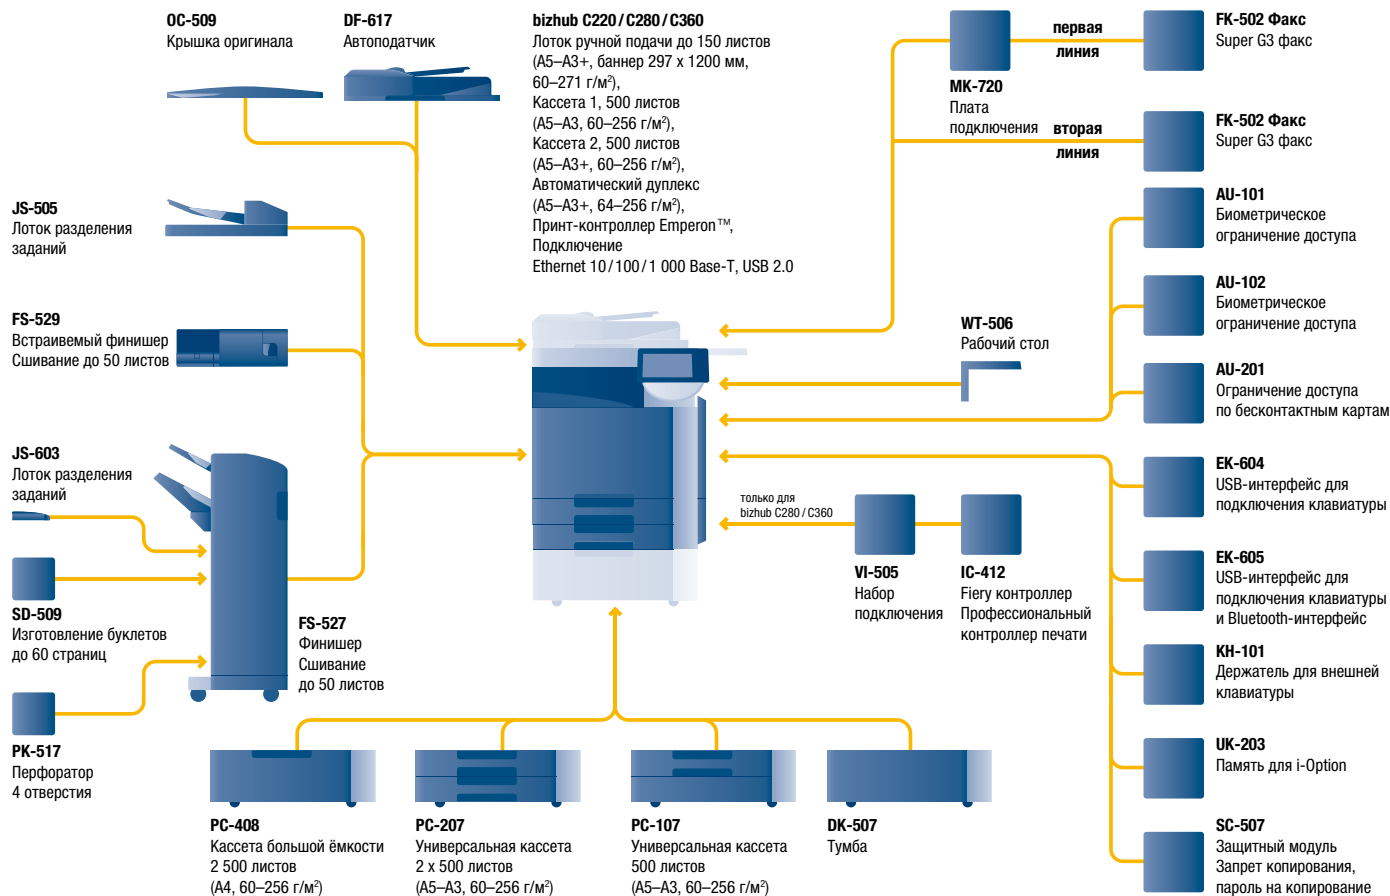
OC-509
Крышка оригинала

DF-617
Автоподатчик

bizhub C220 / C280 / C360
Лоток ручной подачи до 150 листов (A5–A3+, баннер 297 x 1200 мм, 60–271 г/м$^2$),
Кассета 1, 500 листов (A5–A3, 60–256 г/м$^2$),
Кассета 2, 500 листов (A5–A3+, 60–256 г/м$^2$),
Автоматический дуплекс (A5–A3+, 64–256 г/м$^2$),
Принт-контроллер Emperon™,
Подключение
Ethernet 10 / 100 / 1 000 Base-T, USB 2.0

MK-720
Плата подключения

первая линия

вторая линия

FK-502 Факс
Super G3 факс

FK-502 Факс
Super G3 факс

AU-101
Биометрическое ограничение доступа

AU-102
Биометрическое ограничение доступа

AU-201
Ограничение доступа по бесконтактным картам

JS-505
Лоток разделения заданий

FS-529
Встраиваемый финишер
Сшивание до 50 листов

WT-506
Рабочий стол

JS-603
Лоток разделения заданий

EK-604
USB-интерфейс для подключения клавиатуры

только для bizhub C280 / C360

SD-509
Изготовление буклетов до 60 страниц

FS-527
Финишер
Сшивание до 50 листов

VI-505
Набор подключения

IC-412
Fiery контроллер
Профессиональный контроллер печати

EK-605
USB-интерфейс для подключения клавиатуры и Bluetooth-интерфейс

KH-101
Держатель для внешней клавиатуры

PK-517
Перфоратор
4 отверстия

UK-203
Память для i-Option

PC-408
Кассета большой ёмкости
2 500 листов
(A4, 60–256 г/м$^2$)

PC-207
Универсальная кассета
2 x 500 листов
(A5–A3, 60–256 г/м$^2$)

PC-107
Универсальная кассета
500 листов
(A5–A3, 60–256 г/м$^2$)

DK-507
Тумба

SC-507
Защитный модуль
Запрет копирования, пароль на копирование